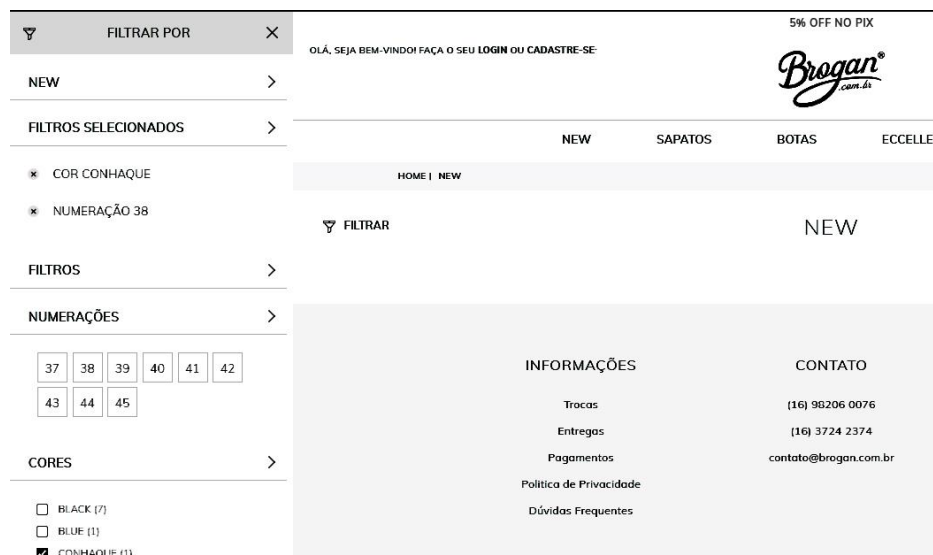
FILTRAR POR ×

NEW >

FILTROS SELECIONADOS >

× COR CONHAQUE

× NUMERAÇÃO 38

FILTROS >

NUMERAÇÕES >

| 37 | 38 | 39 | 40 | 41 | 42 |
|---|---|---|---|---|---|
| 43 | 44 | 45 | | | |

CORES >

BLACK (7)
BLUE (1)
CONHAQUE (1)

OLÁ, SEJA BEM-VINDO! FAÇA O SEU LOGIN OU CADASTRE-SE

5% OFF NO PIX

Brogan® .com.br

NEW SAPATOS BOTAS ECCELLE

HOME | NEW

FILTRAR

NEW

INFORMAÇÕES

Trocas
Entregas
Pagamentos
Política de Privacidade
Dúvidas Frequentes

CONTATO

(16) 98206 0076
(16) 3724 2374
contato@brogan.com.br